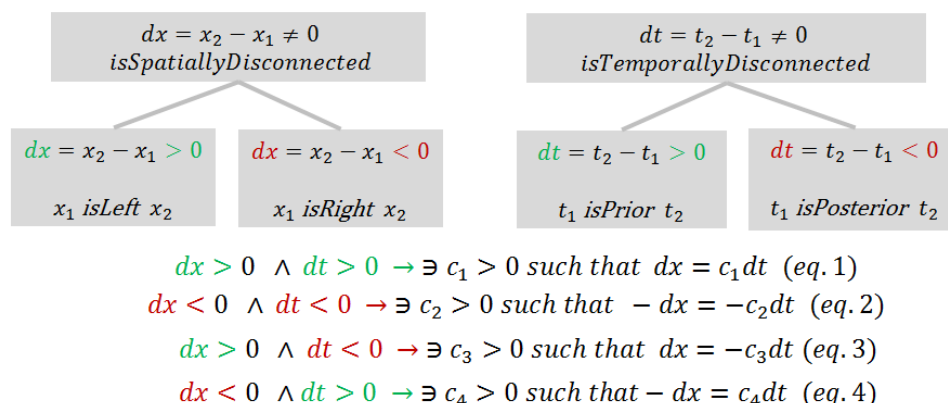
$dx = x_2 - x_1 \neq 0$
$isSpatiallyDisconnected$

$dx = x_2 - x_1 > 0$

$x_1\ isLeft\ x_2$

$dx = x_2 - x_1 < 0$

$x_1\ isRight\ x_2$

$dt = t_2 - t_1 \neq 0$
$isTemporallyDisconnected$

$dt = t_2 - t_1 > 0$

$t_1\ isPrior\ t_2$

$dt = t_2 - t_1 < 0$

$t_1\ isPosterior\ t_2$

$dx > 0\ \wedge\ dt > 0\ \rightarrow \exists\ c_1 > 0\ such\ that\ \ dx = c_1 dt\ \ (eq.1)$
$dx < 0\ \wedge\ dt < 0\ \rightarrow \exists\ c_2 > 0\ such\ that\ \ -dx = -c_2 dt\ \ (eq.2)$
$dx > 0\ \wedge\ dt < 0\ \rightarrow \exists\ c_3 > 0\ such\ that\ \ dx = -c_3 dt\ \ (eq.3)$
$dx < 0\ \wedge dt > 0\ \rightarrow \exists\ c_4 > 0\ such\ that - dx = c_4 dt\ \ (eq.4)$